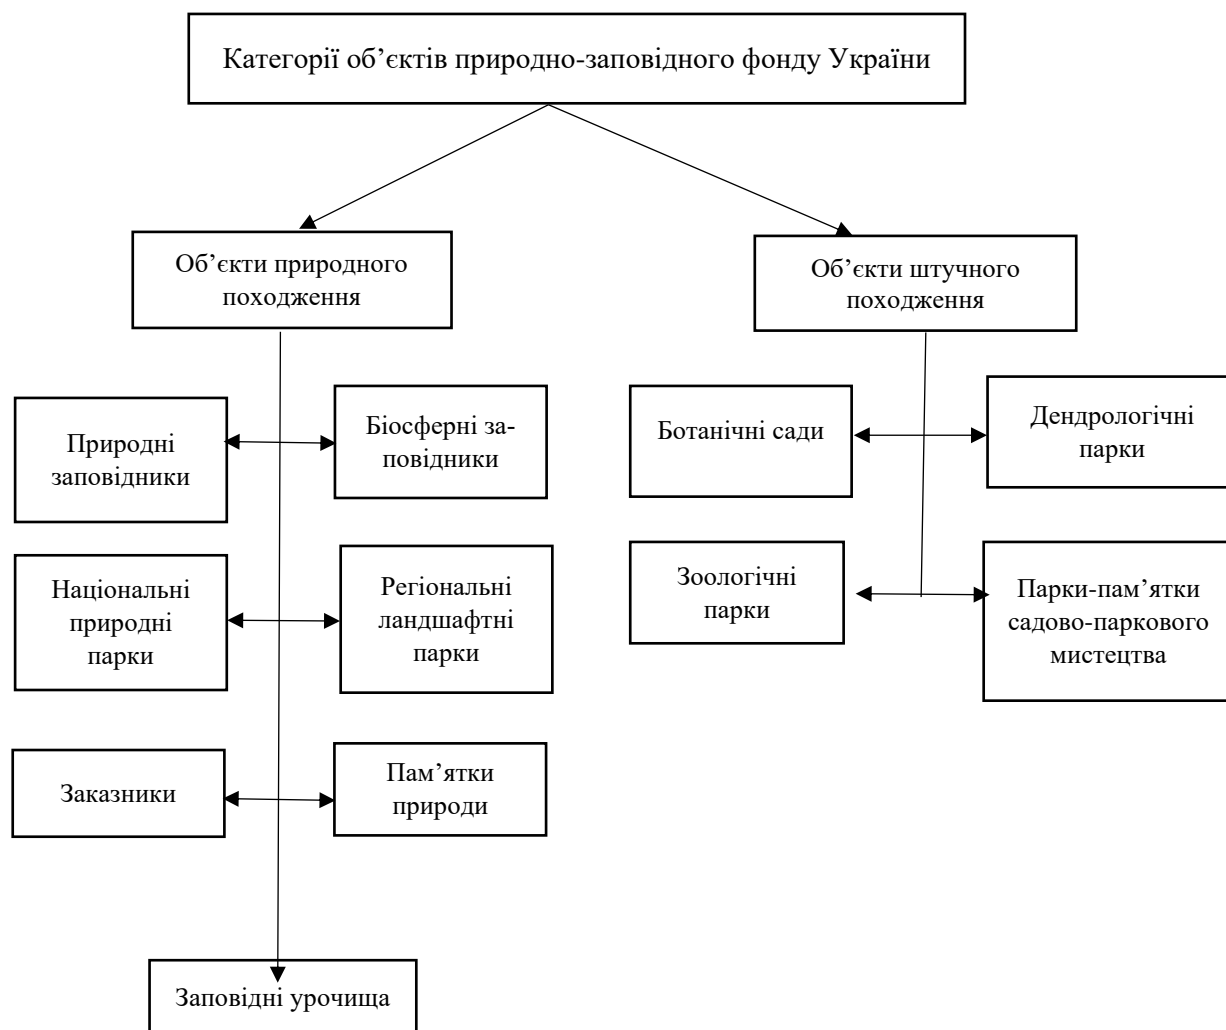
Категорії об'єктів природно-заповідного фонду України

Об'єкти природного походження

Об'єкти штучного походження

Природні заповідники

Біосферні заповідники

Національні природні парки

Регіональні ландшафтні парки

Заказники

Пам'ятки природи

Заповідні урочища

Ботанічні сади

Дендрологічні парки

Зоологічні парки

Парки-пам'ятки садово-паркового мистецтва